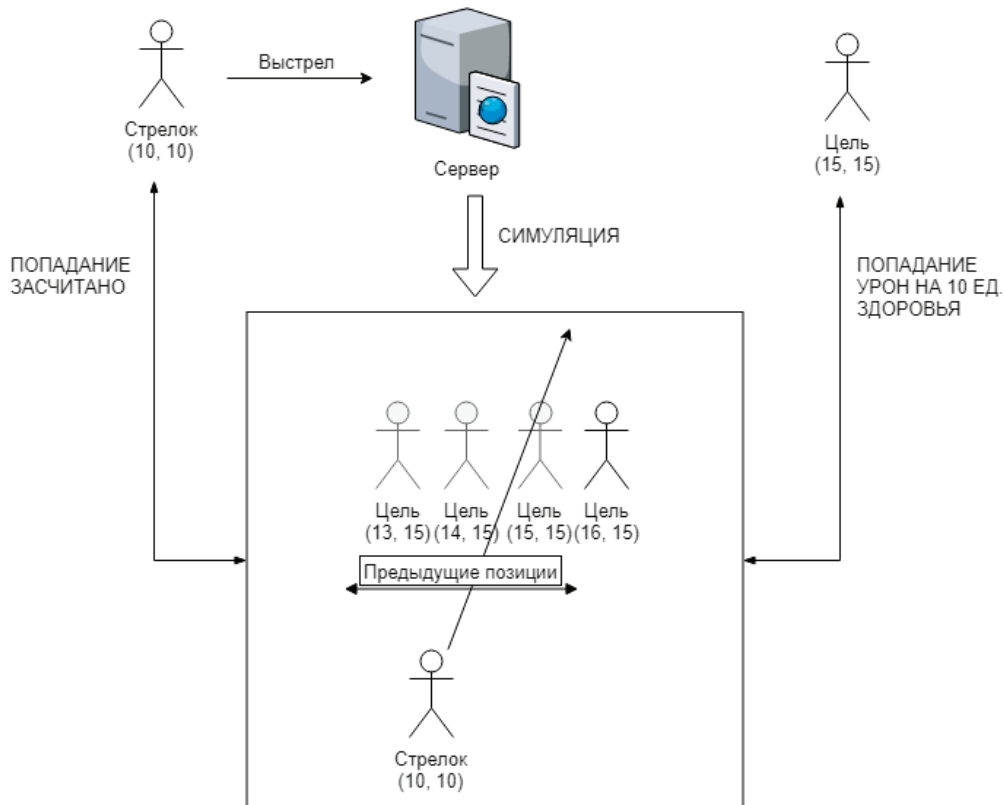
Стрелок
(10, 10)

Выстрел

Сервер

Цель
(15, 15)

СИМУЛЯЦИЯ

ПОПАДАНИЕ
ЗАСЧИТАНО

ПОПАДАНИЕ
УРОН НА 10 ЕД.
ЗДОРОВЬЯ

Цель
(13, 15)

Цель
(14, 15)

Цель
(15, 15)

Цель
(16, 15)

Предыдущие позиции

Стрелок
(10, 10)